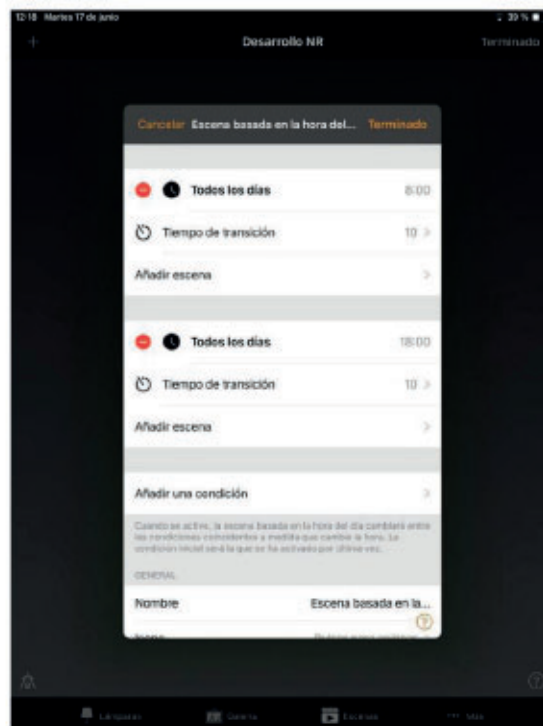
12:18 Martes 17 de junio

39 %

+

Desarrollo NR

Terminado

Cancelar

Escena basada en la hora del...

Terminado

Todos los días

8:00

Tiempo de transición

10 >

Añadir escena

>

Todos los días

18:00

Tiempo de transición

10 >

Añadir escena

>

Añadir una condición

>

Cuando se active, la escena basada en la hora del día cambiará entre las condiciones coincidentes a medida que cambie la hora. La condición inicial será la que se ha activado por última vez.

GENERAL

Nombre

Escena basada en la...

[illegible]

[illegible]

Luminarias

Galería

Escenas

Más